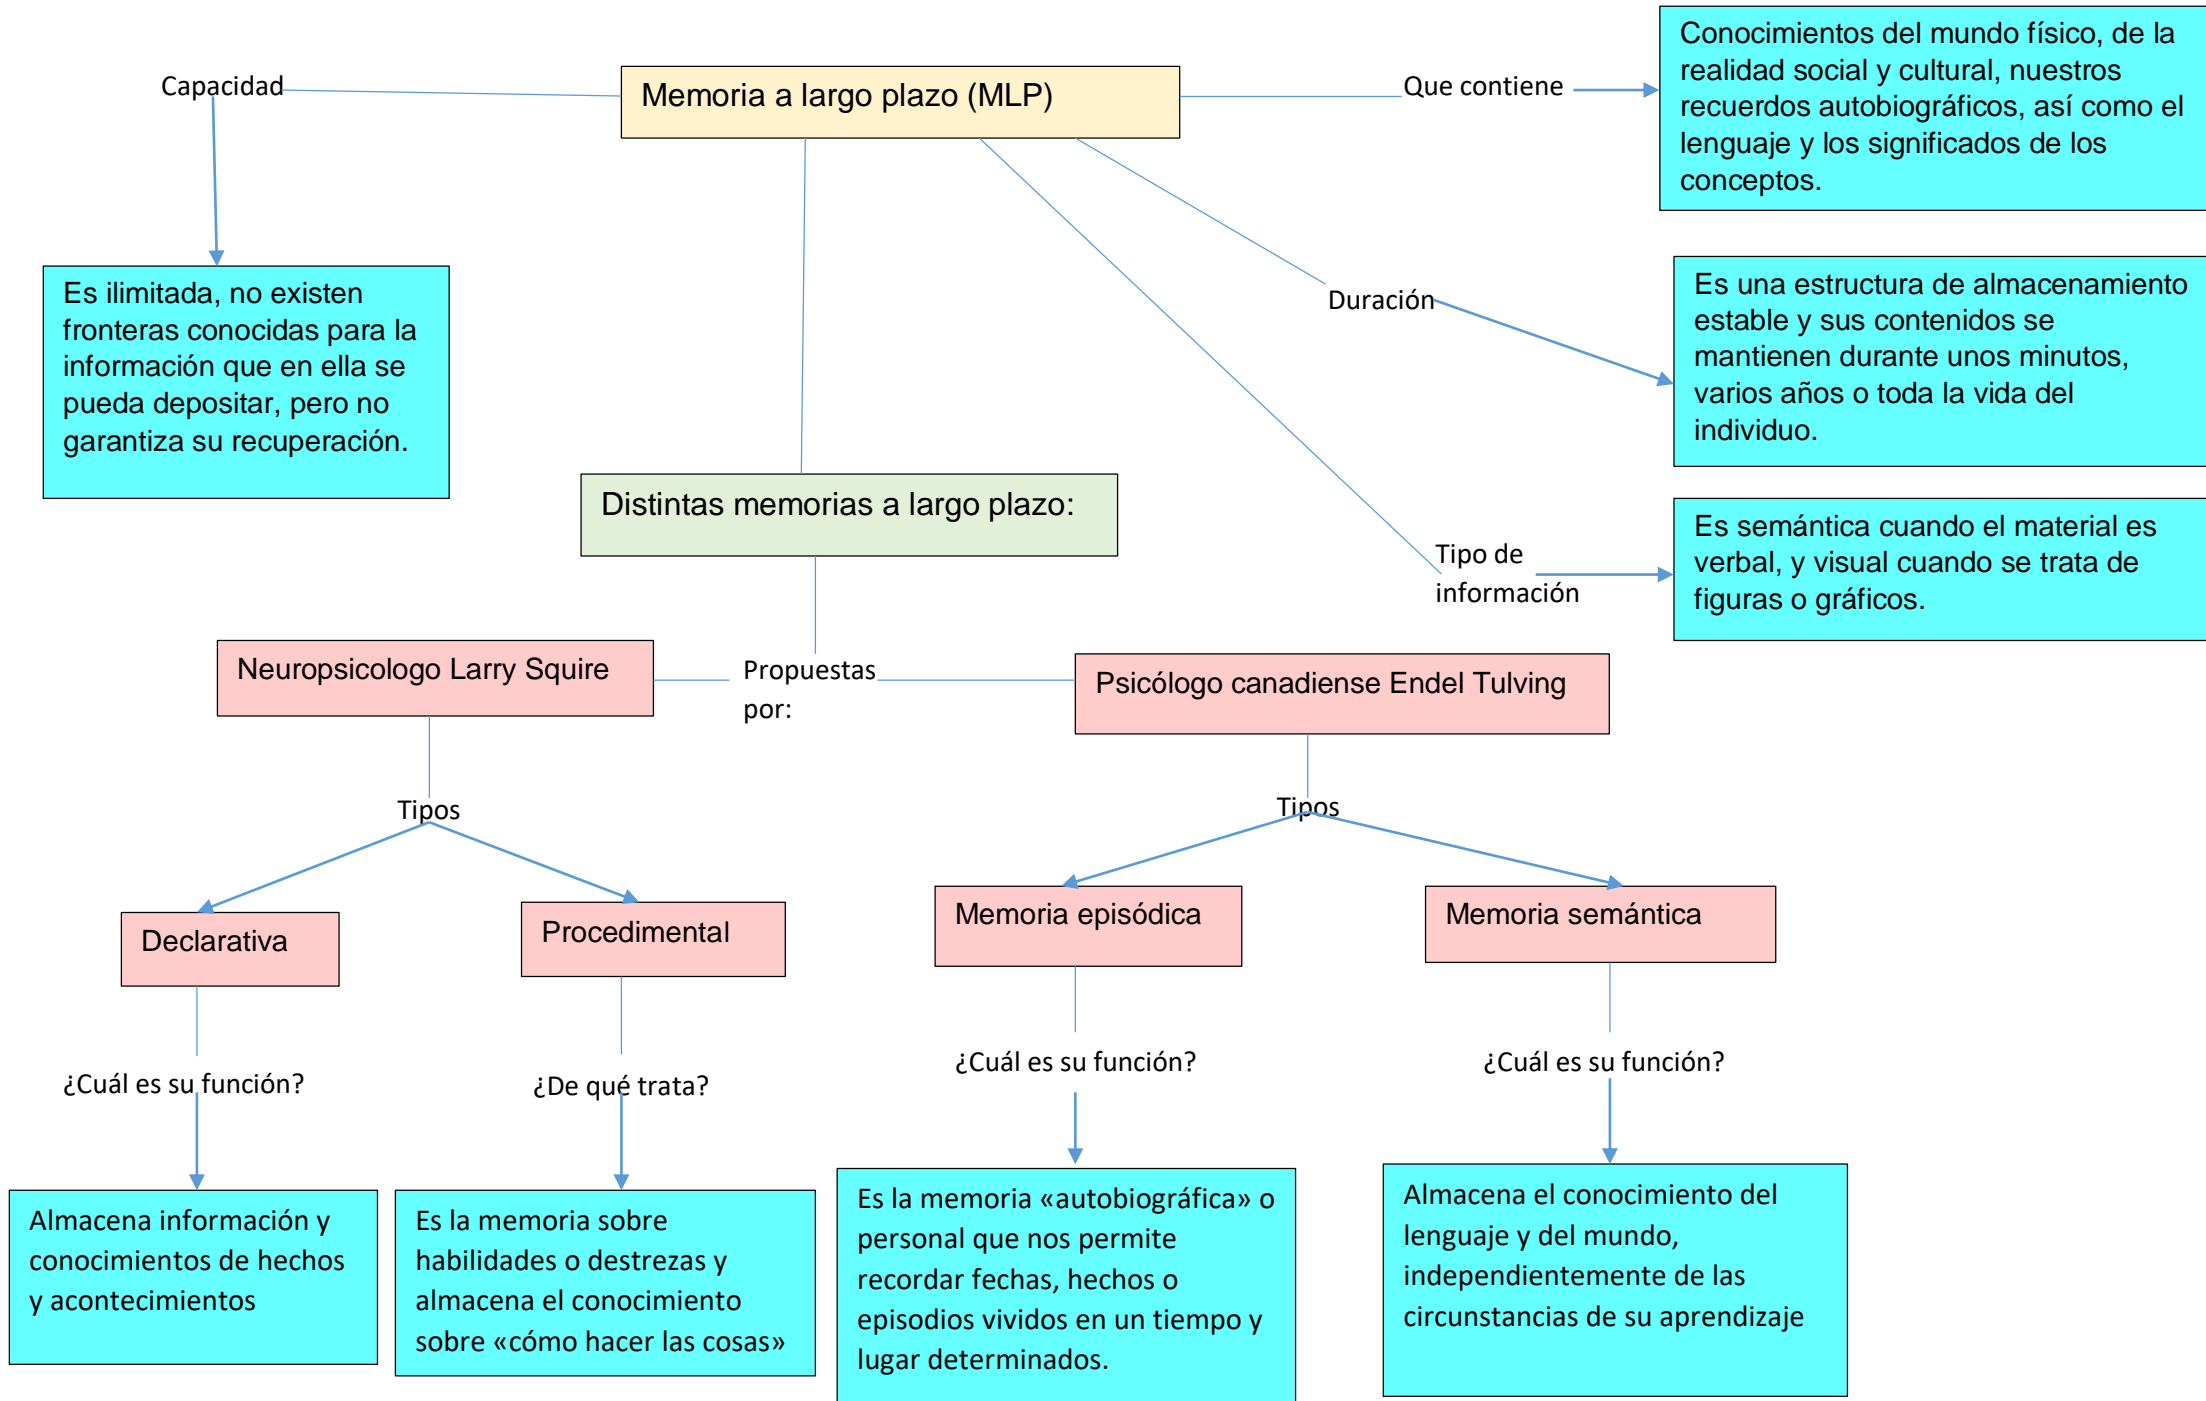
Memoria a largo plazo (MLP)

Capacidad

Es ilimitada, no existen fronteras conocidas para la información que en ella se pueda depositar, pero no garantiza su recuperación.

Que contiene

Conocimientos del mundo físico, de la realidad social y cultural, nuestros recuerdos autobiográficos, así como el lenguaje y los significados de los conceptos.

Duración

Es una estructura de almacenamiento estable y sus contenidos se mantienen durante unos minutos, varios años o toda la vida del individuo.

Tipo de información

Es semántica cuando el material es verbal, y visual cuando se trata de figuras o gráficos.

Distintas memorias a largo plazo:

Propuestas por:

Neuropsicologo Larry Squire

Psicólogo canadiense Endel Tulving

Tipos

Declarativa

¿Cuál es su función?

Almacena información y conocimientos de hechos y acontecimientos

Procedimental

¿De qué trata?

Es la memoria sobre habilidades o destrezas y almacena el conocimiento sobre «cómo hacer las cosas»

Tipos

Memoria episódica

¿Cuál es su función?

Es la memoria «autobiográfica» o personal que nos permite recordar fechas, hechos o episodios vividos en un tiempo y lugar determinados.

Memoria semántica

¿Cuál es su función?

Almacena el conocimiento del lenguaje y del mundo, independientemente de las circunstancias de su aprendizaje